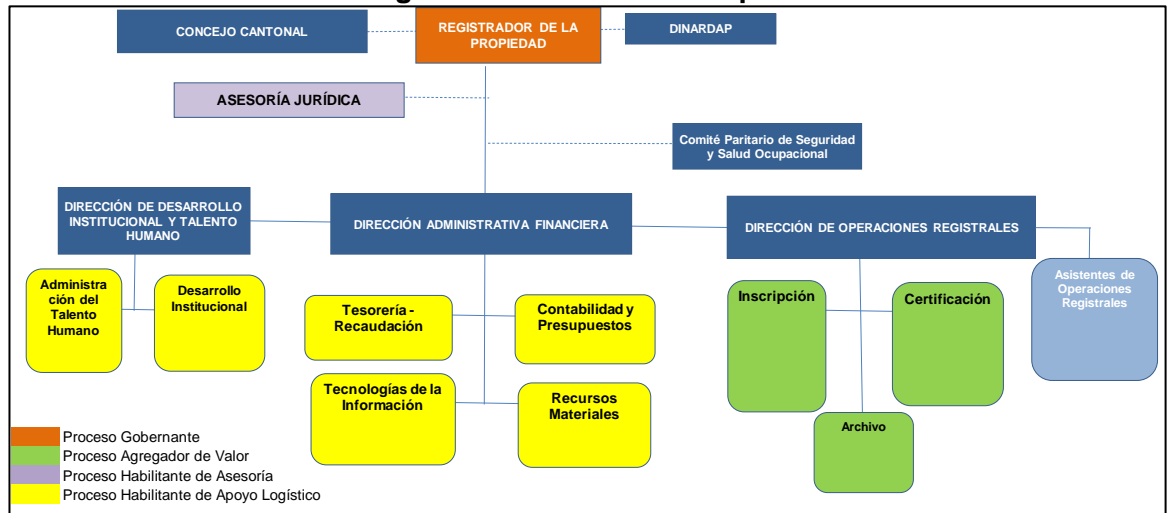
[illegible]

CONCEJO CANTONAL

REGISTRADOR DE LA PROPIEDAD

DINARDAP

ASESORÍA JURÍDICA

Comité Paritario de Seguridad y Salud Ocupacional

DIRECCIÓN DE DESARROLLO INSTITUCIONAL Y TALENTO HUMANO

DIRECCIÓN ADMINISTRATIVA FINANCIERA

DIRECCIÓN DE OPERACIONES REGISTRALES

Administración del Talento Humano

Desarrollo Institucional

Tesorería - Recaudación

Contabilidad y Presupuestos

Tecnologías de la Información

Recursos Materiales

Inscripción

Certificación

Archivo

Asistentes de Operaciones Registrales

Proceso Gobernante
Proceso Agregador de Valor
Proceso Habilitante de Asesoría
Proceso Habilitante de Apoyo Logístico